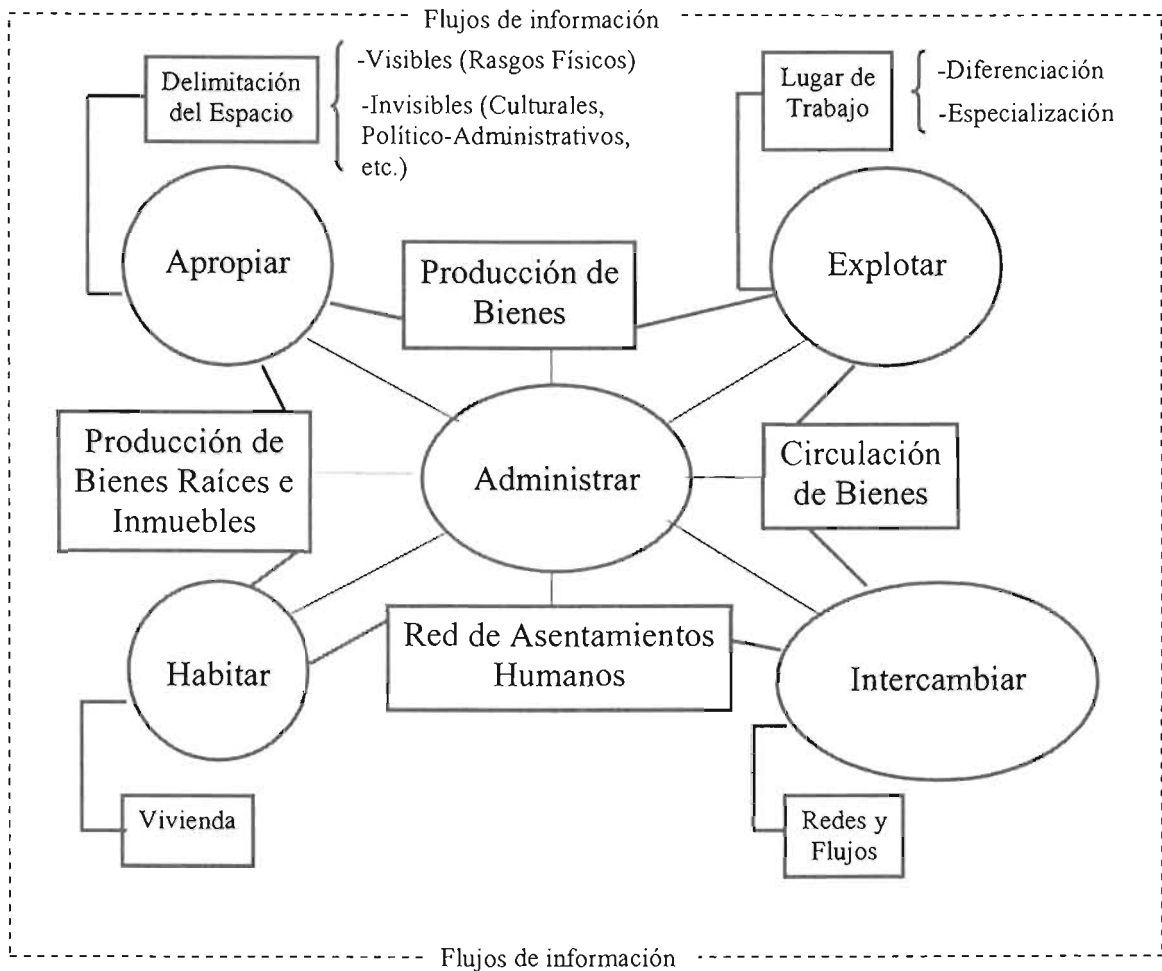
Flujos de información

Delimitación del Espacio

-Visibles (Rasgos Físicos)

-Invisibles (Culturales, Político-Administrativos, etc.)

Lugar de Trabajo

-Diferenciación

-Especialización

Apropiar

Producción de Bienes

Explotar

Producción de Bienes Raíces e Inmuebles

Administrar

Circulación de Bienes

Habitar

Red de Asentamientos Humanos

Intercambiar

Vivienda

Redes y Flujos

Flujos de información